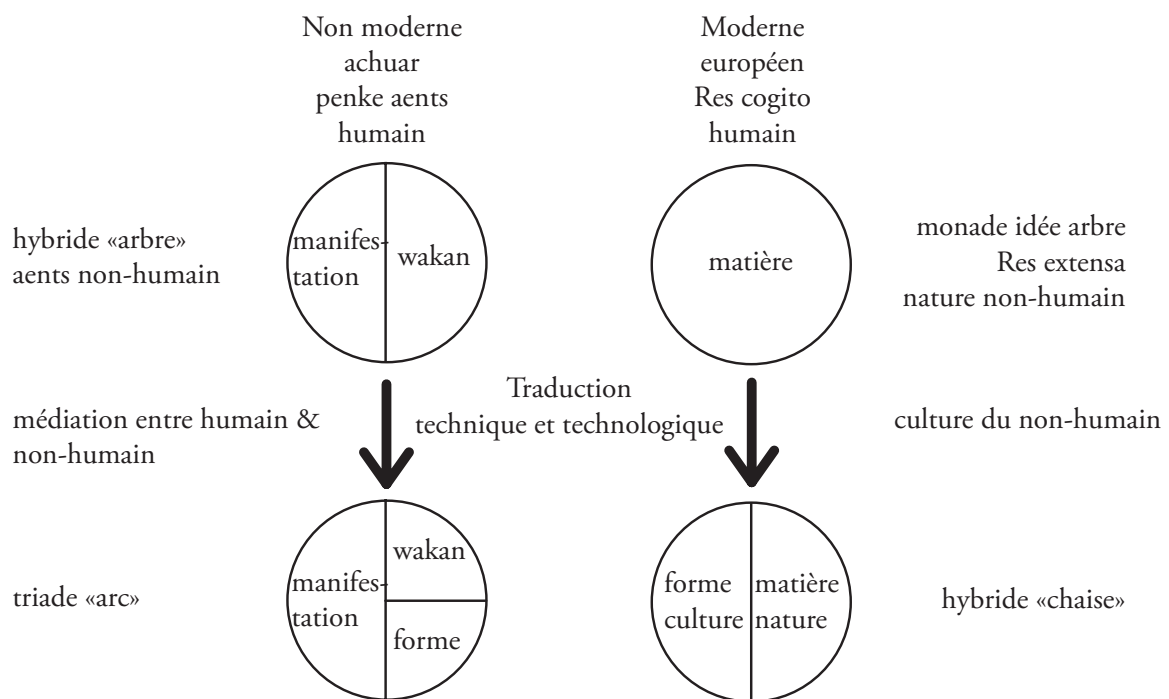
Non moderne
achuar
penke aents
humain

Moderne
européen
Res cogito
humain

hybride «arbre»
aents non-humain

manifestation

wakan

matière

monade idée arbre
Res extensa
nature non-humain

médiation entre humain & non-humain

Traduction
technique et technologique

culture du non-humain

triade «arc»

manifestation

wakan

forme

forme
culture

matière
nature

hybride «chaise»